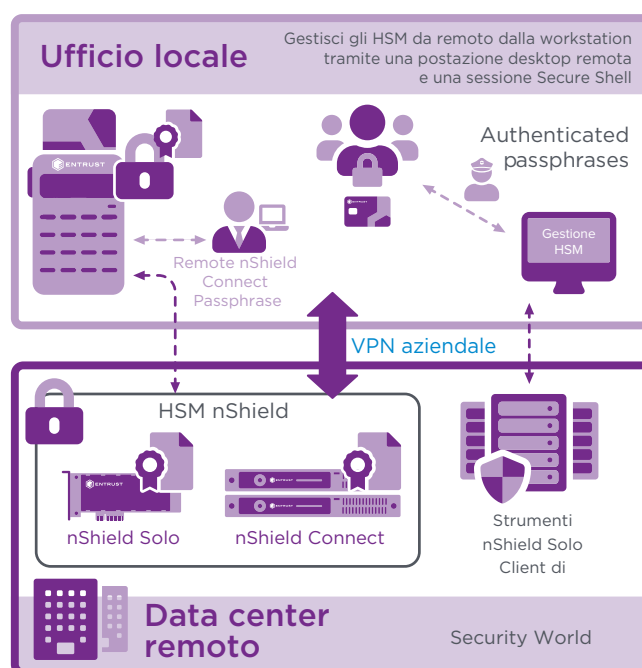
Ufficio locale

Gestisci gli HSM da remoto dalla workstation tramite una postazione desktop remota e una sessione Secure Shell

ENTRUST

Authenticated passphrases

Gestione HSM

Remote nShield Connect Passphrase

VPN aziendale

HSM nShield

ENTRUST

ENTRUST

nShield Solo

nShield Connect

Strumenti nShield Solo Client di

Data center remoto

Security World